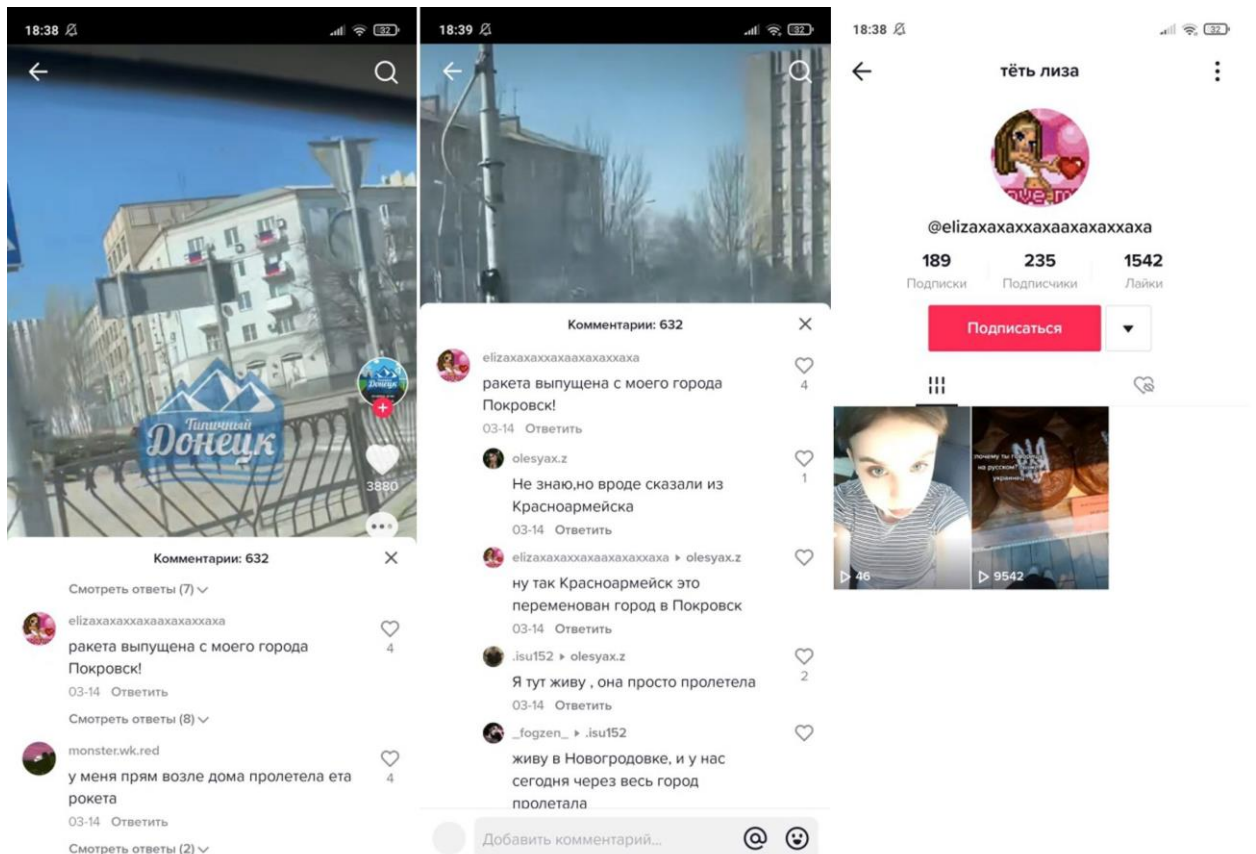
18:38

Типичный Донецк

3880

Комментарии: 632

Смотреть ответы (7)

elizaxaxaxxaxaaxaxaxxaxa
ракета выпущена с моего города Покровск!
03-14 Ответить
4

Смотреть ответы (8)

monster.wk.red
у меня прям возле дома пролетела ета рокета
03-14 Ответить
4

Смотреть ответы (2)

18:39

Комментарии: 632

elizaxaxaxxaxaaxaxaxxaxa
ракета выпущена с моего города Покровск!
03-14 Ответить
4

olesyax.z
Не знаю,но вроде сказали из Красноармейска
03-14 Ответить
1

elizaxaxaxxaxaaxaxaxxaxa ▸ olesyax.z
ну так Красноармейск это переменован город в Покровск
03-14 Ответить

.isu152 ▸ olesyax.z
Я тут живу , она просто пролетела
03-14 Ответить
2

_fogzen_ ▸ .isu152
живу в Новогродовке, и у нас сегодня через весь город пролетала

Добавить комментарий...

18:38

тёть лиза

@elizaxaxaxxaxaaxaxaxxaxa

189 Подписки
235 Подписчики
1542 Лайки

Подписаться

почему ты говоришь на русском? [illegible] украинка

46
9542